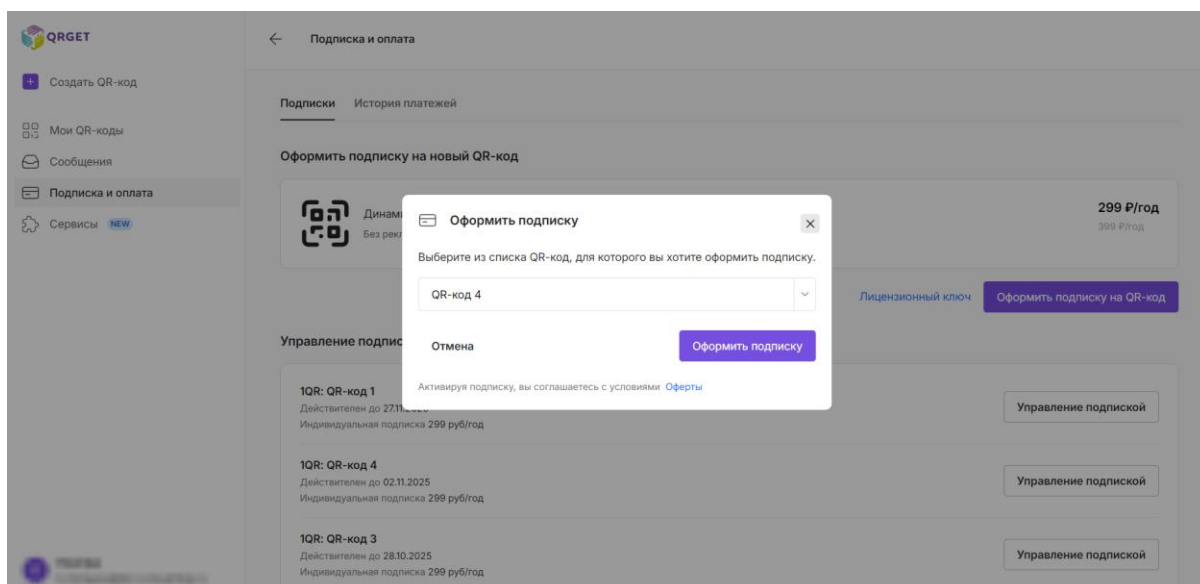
QRGET

Создать QR-код

Мои QR-коды

Сообщения

Подписка и оплата

Сервисы NEW

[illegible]

Подписка и оплата

Подписки История платежей

Оформить подписку на новый QR-код

Динами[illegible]

Без рекл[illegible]

299 ₽/год

399 ₽/год

Лицензионный ключ

Оформить подписку на QR-код

Управление подпис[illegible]

1QR: QR-код 1

Действителен до 27.11.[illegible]

Индивидуальная подписка 299 руб/год

Управление подпиской

1QR: QR-код 4

Действителен до 02.11.2025

Индивидуальная подписка 299 руб/год

Управление подпиской

1QR: QR-код 3

Действителен до 28.10.2025

Индивидуальная подписка 299 руб/год

Управление подпиской

Оформить подписку

Выберите из списка QR-код, для которого вы хотите оформить подписку.

QR-код 4

Отмена

Оформить подписку

Активируя подписку, вы соглашаетесь с условиями Оферты